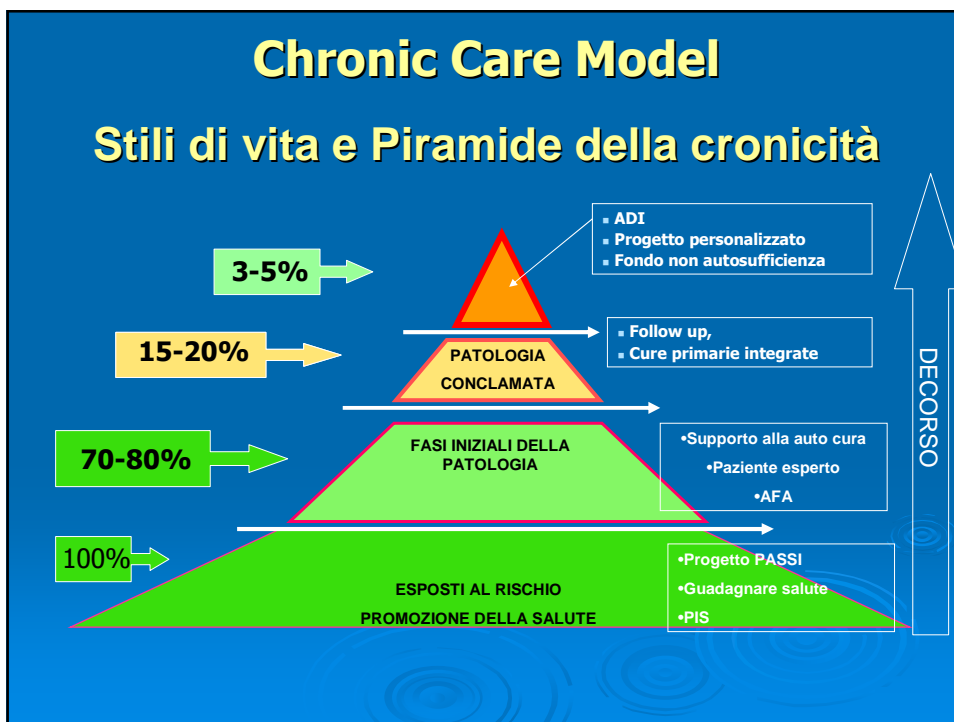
Chronic Care Model

Stili di vita e Piramide della cronicità

3-5%

ADI
Progetto personalizzato
Fondo non autosufficienza

15-20%

PATOLOGIA CONCLAMATA

Follow up,
Cure primarie integrate

70-80%

FASI INIZIALI DELLA PATOLOGIA

•Supporto alla auto cura
•Paziente esperto
•AFA

100%

ESPOSTI AL RISCHIO
PROMOZIONE DELLA SALUTE

•Progetto PASSI
•Guadagnare salute
•PIS

DECORSO